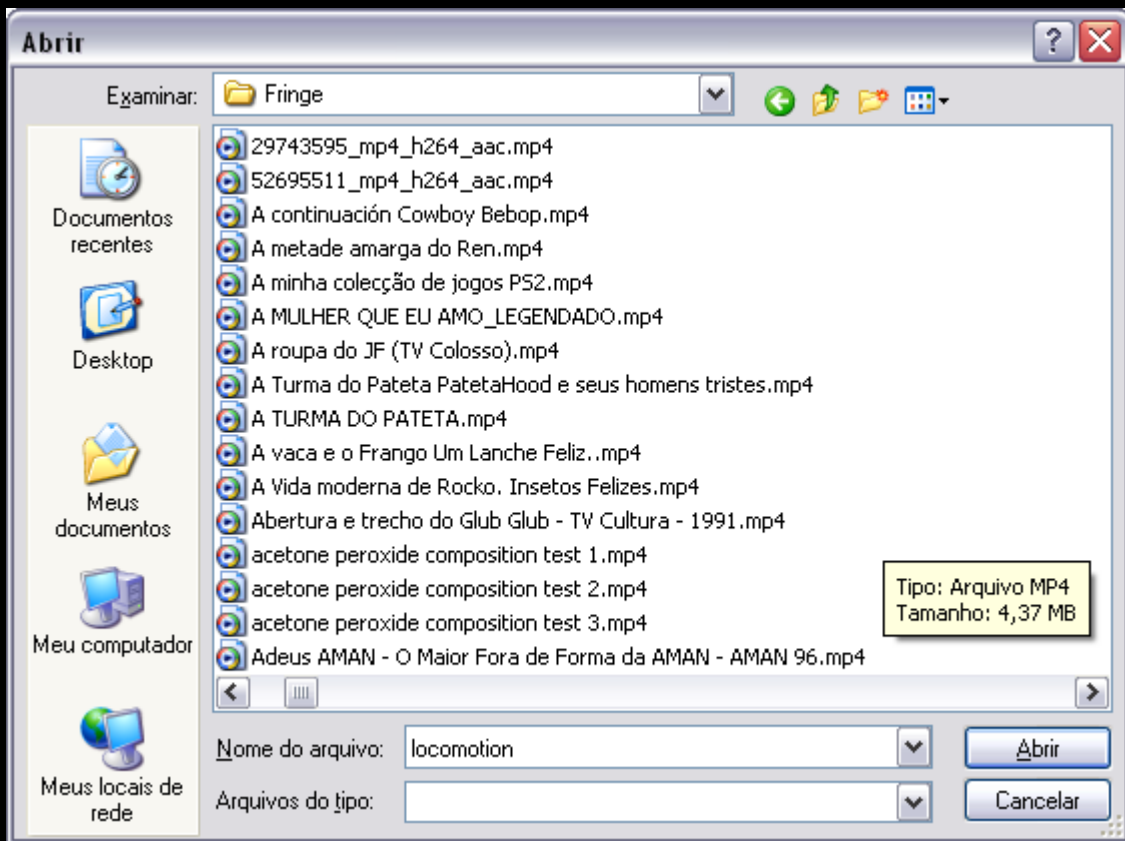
Abrir

Examinar: Fringe

Documentos recentes

Desktop

Meus documentos

Meu computador

Meus locais de rede

29743595_mp4_h264_aac.mp4
52695511_mp4_h264_aac.mp4
A continuación Cowboy Bebop.mp4
A metade amarga do Ren.mp4
A minha colecção de jogos PS2.mp4
A MULHER QUE EU AMO_LEGENDADO.mp4
A roupa do JF (TV Colosso).mp4
A Turma do Pateta PatetaHood e seus homens tristes.mp4
A TURMA DO PATETA.mp4
A vaca e o Frango Um Lanche Feliz..mp4
A Vida moderna de Rocko. Insetos Felizes.mp4
Abertura e trecho do Glub Glub - TV Cultura - 1991.mp4
acetone peroxide composition test 1.mp4
acetone peroxide composition test 2.mp4
acetone peroxide composition test 3.mp4
Adeus AMAN - O Maior Fora de Forma da AMAN - AMAN 96.mp4

Tipo: Arquivo MP4
Tamanho: 4,37 MB

Nome do arquivo: locomotion

Arquivos do tipo:

Abrir

Cancelar